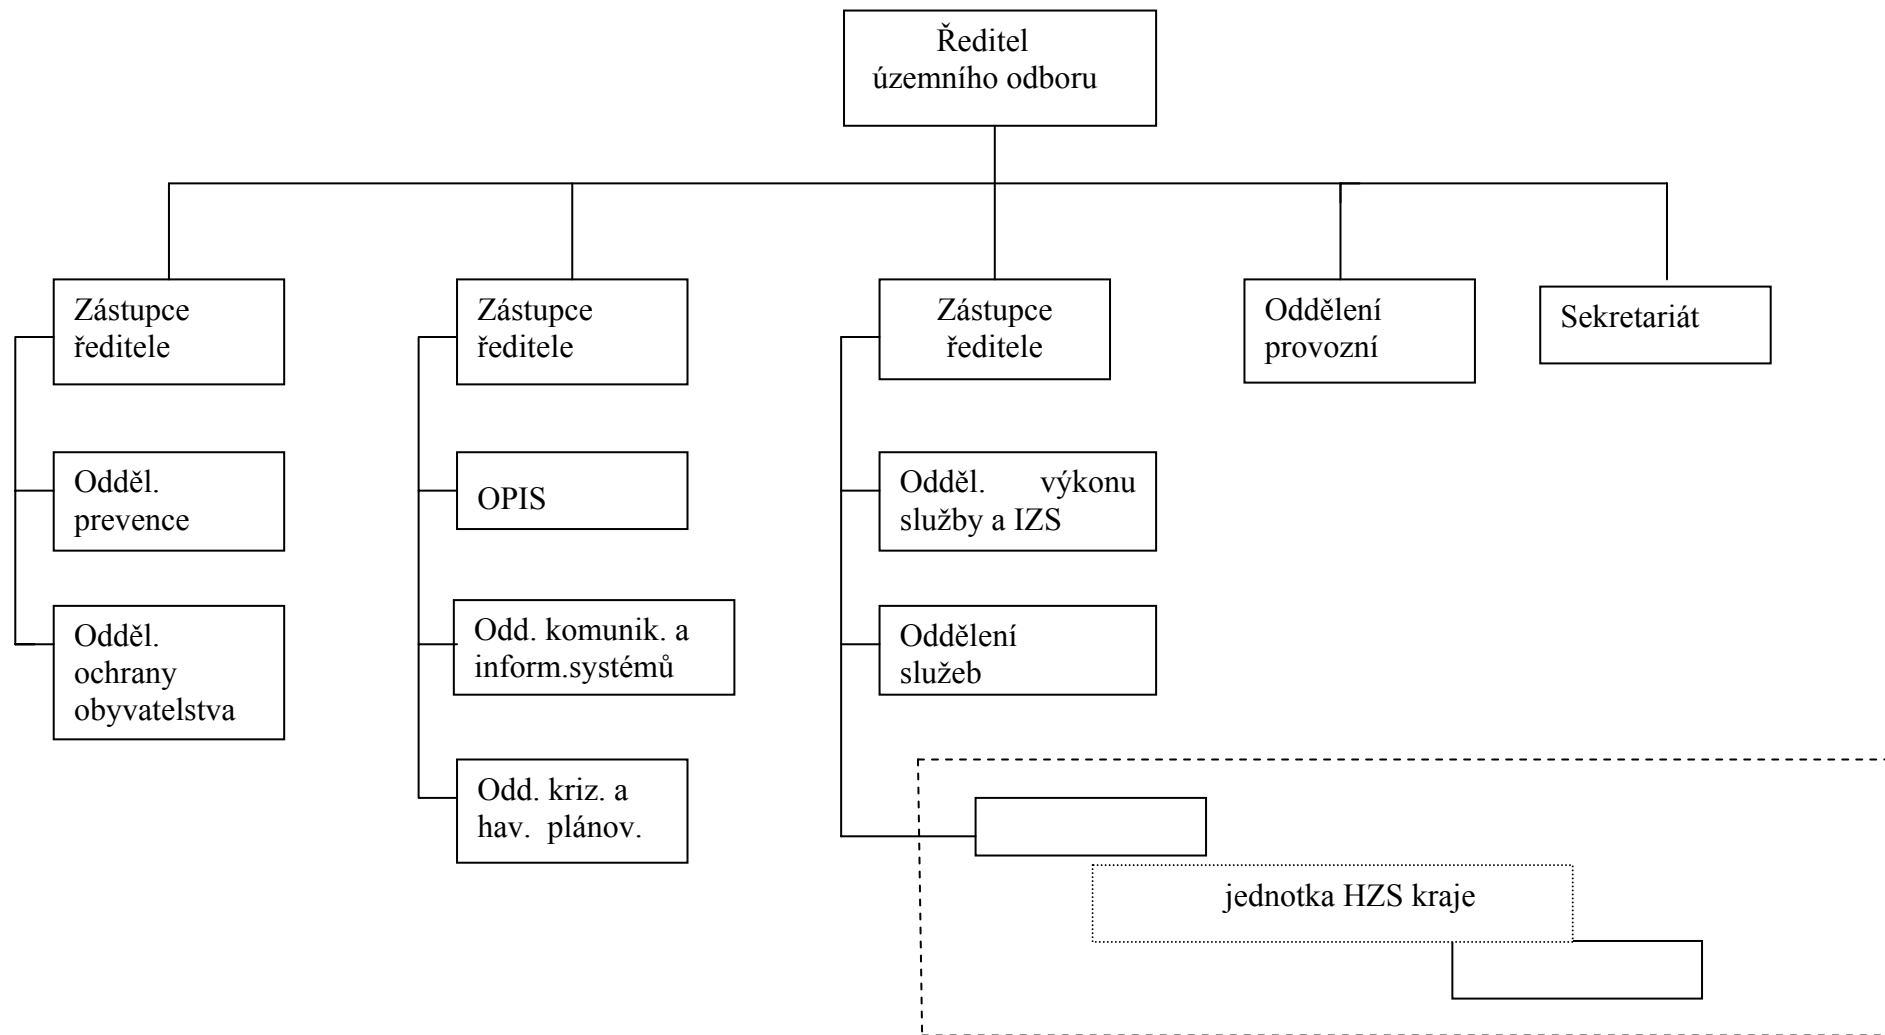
Ředitel územního odboru

Zástupce ředitele

Zástupce ředitele

Zástupce ředitele

Oddělení provozní

Sekretariát

Odděl. prevence

Odděl. ochrany obyvatelstva

OPIS

Odd. komunik. a inform.systémů

Odd. kriz. a hav. plánov.

Odděl. výkonu služby a IZS

Oddělení služeb

jednotka HZS kraje